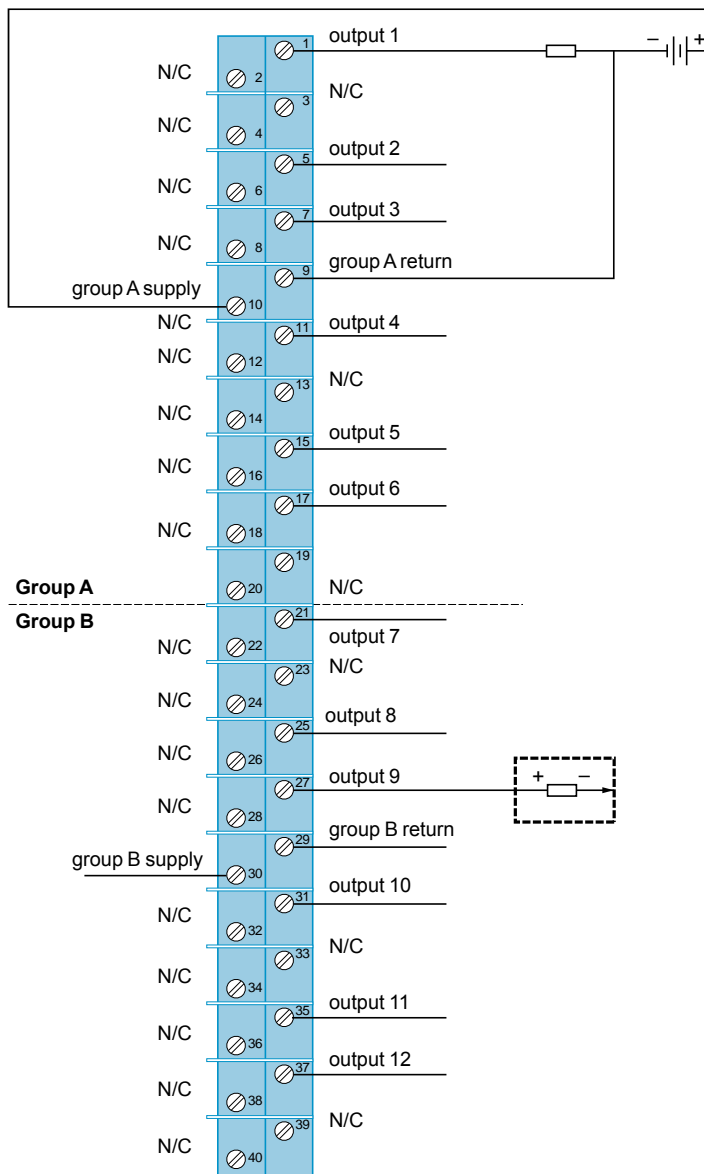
1 output 1
– +
N/C 2
3 N/C
N/C 4
5 output 2
N/C 6
7 output 3
N/C 8
9 group A return
group A supply 10
N/C
11 output 4
N/C 12
13 N/C
N/C 14
15 output 5
N/C 16
17 output 6
N/C 18
19
Group A 20
N/C
Group B
21
N/C 22
output 7
23 N/C
N/C 24
25 output 8
N/C 26
27 output 9
+ –
N/C 28
29 group B return
group B supply 30
31 output 10
N/C 32
33 N/C
N/C 34
35 output 11
N/C 36
37 output 12
N/C 38
39 N/C
N/C 40